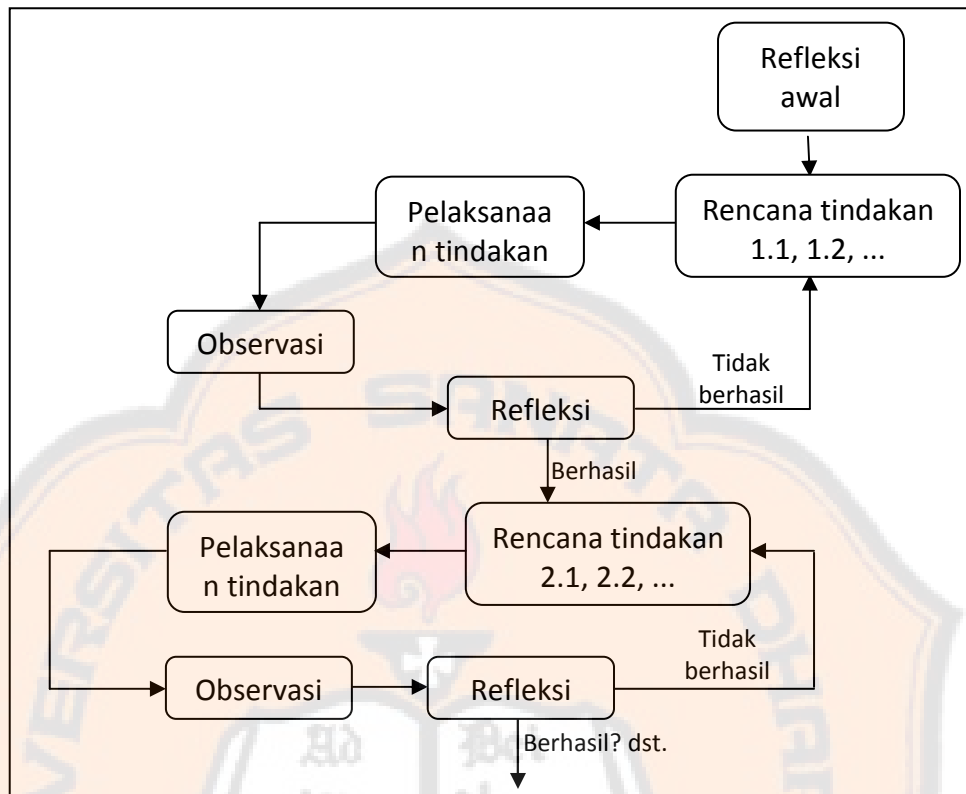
Refleksi awal

Pelaksanaan tindakan

Rencana tindakan 1.1, 1.2, ...

Observasi

Tidak berhasil

Refleksi

Berhasil

Pelaksanaan tindakan

Rencana tindakan 2.1, 2.2, ...

Tidak berhasil

Observasi

Refleksi

Berhasil? dst.